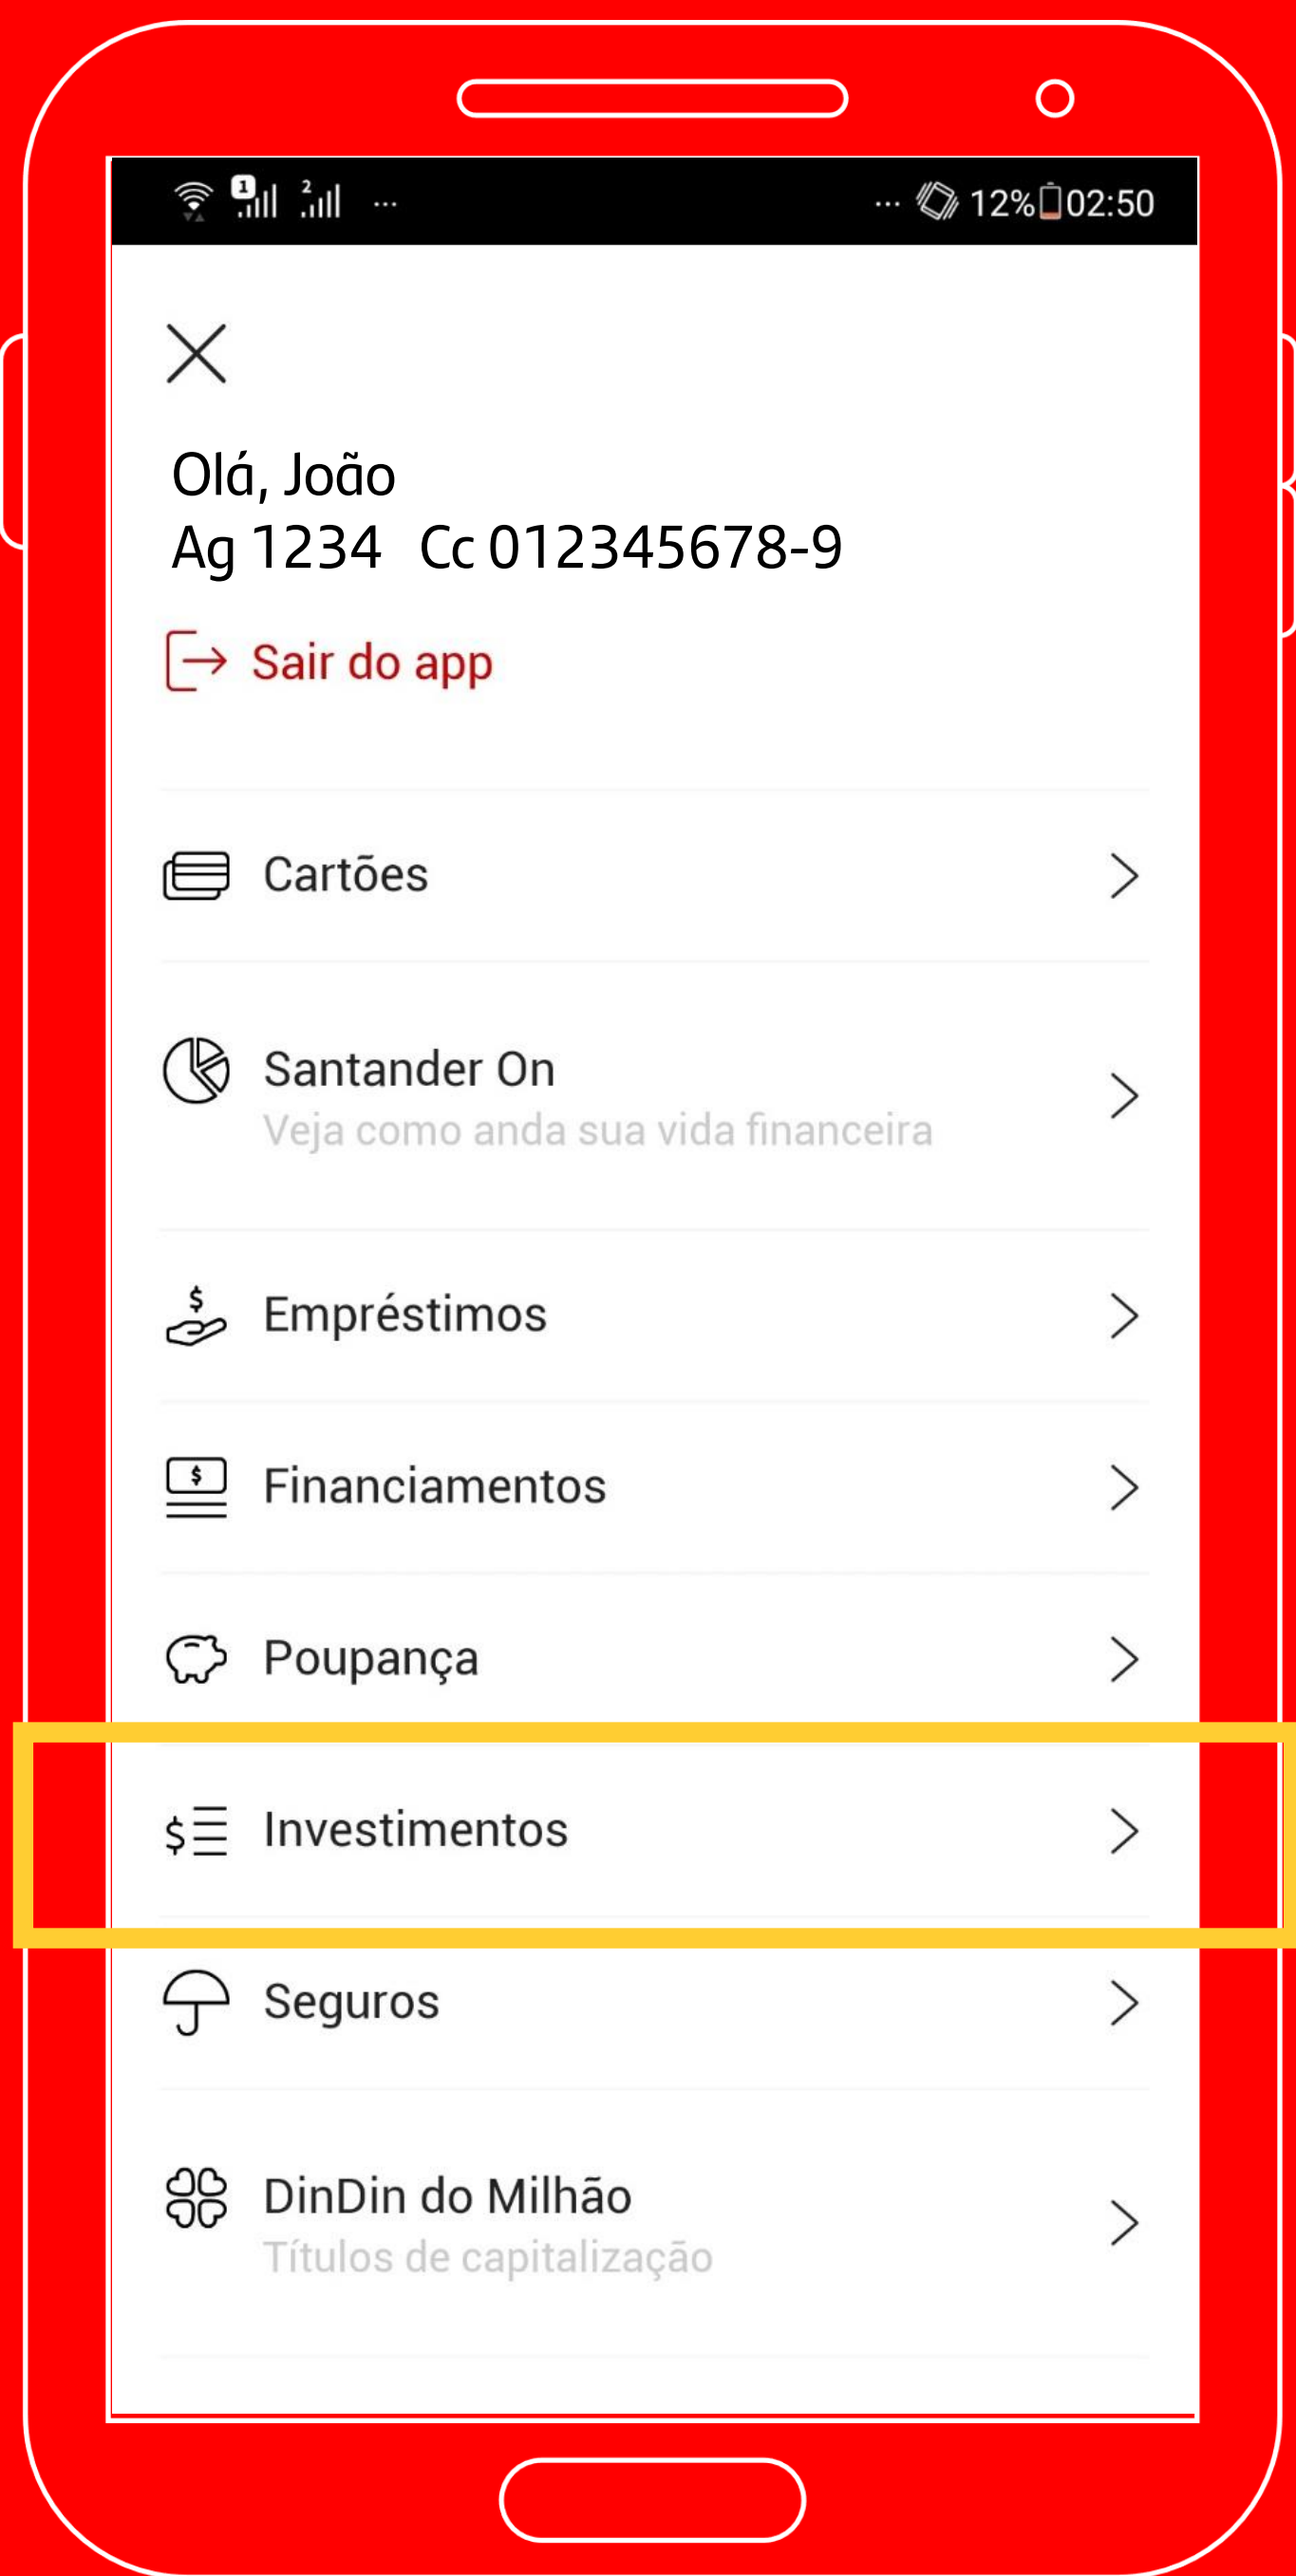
1 2 ... ... 12% 02:50

Olá, João
Ag 1234 Cc 012345678-9

Sair do app

Cartões

Santander On
Veja como anda sua vida financeira

Empréstimos

Financiamentos

Poupança

Investimentos

Seguros

DinDin do Milhão
Títulos de capitalização